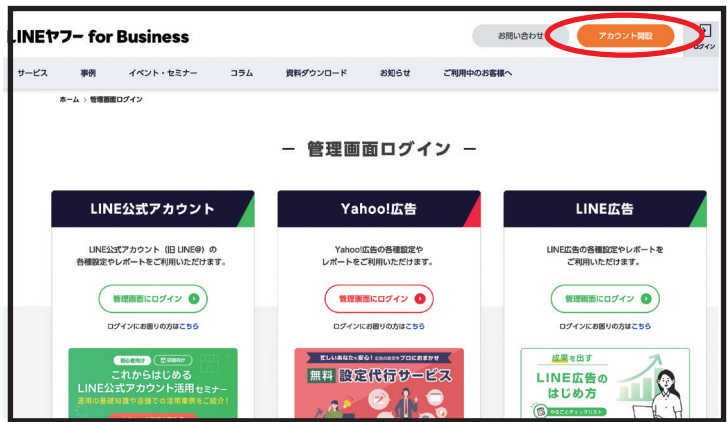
LINEヤフー for Business

お問い合わせ

アカウント開設

ログイン

サービス　事例　イベント・セミナー　コラム　資料ダウンロード　お知らせ　ご利用中のお客様へ

ホーム > 管理画面ログイン

ー 管理画面ログイン ー

LINE公式アカウント

LINE公式アカウント（旧 LINE@）の各種設定やレポートをご利用いただけます。

管理画面にログイン

ログインにお困りの方はこちら

初心者向け　店舗向け

これからはじめる LINE公式アカウント活用セミナー

運用の基礎知識や店舗での活用事例をご紹介！

Yahoo!広告

Yahoo!広告の各種設定やレポートをご利用いただけます。

管理画面にログイン

ログインにお困りの方はこちら

忙しいあなたを安心！広告の運用をプロにおまかせ

無料 設定代行サービス

LINE広告

LINE広告の各種設定やレポートをご利用いただけます。

管理画面にログイン

ログインにお困りの方はこちら

成果を出す

LINE広告のはじめ方

やることチェックリスト